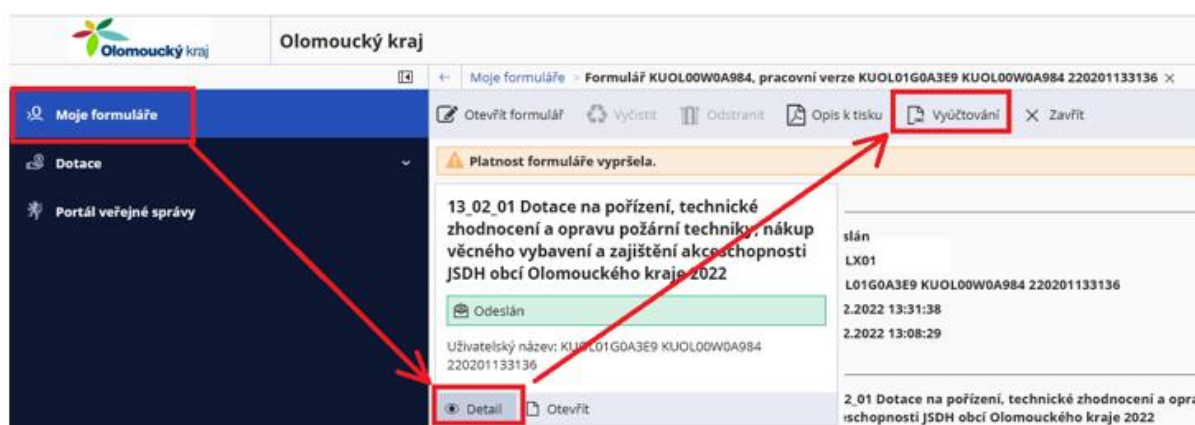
Olomoucký kraj

Olomoucký kraj

Moje formuláře > Formulář KUOL00W0A984, pracovní verze KUOL01G0A3E9 KUOL00W0A984 220201133136 ×

Moje formuláře

Dotace

Portál veřejné správy

Otevřít formulář   Vyčistit   Odstranit   Opis k tisku   Vyúčtování   × Zavřít

Platnost formuláře vypršela.

13_02_01 Dotace na pořízení, technické zhodnocení a opravu požární techniky, nákup věcného vybavení a zajištění akceschopnosti JSDH obcí Olomouckého kraje 2022

Odeslán

Uživatelský název: KUOL01G0A3E9 KUOL00W0A984 220201133136

Detail   Otevřít

slán
LX01
L01G0A3E9 KUOL00W0A984 220201133136
2.2022 13:31:38
2.2022 13:08:29

2_01 Dotace na pořízení, technické zhodnocení a opra
schopnosti JSDH obcí Olomouckého kraje 2022